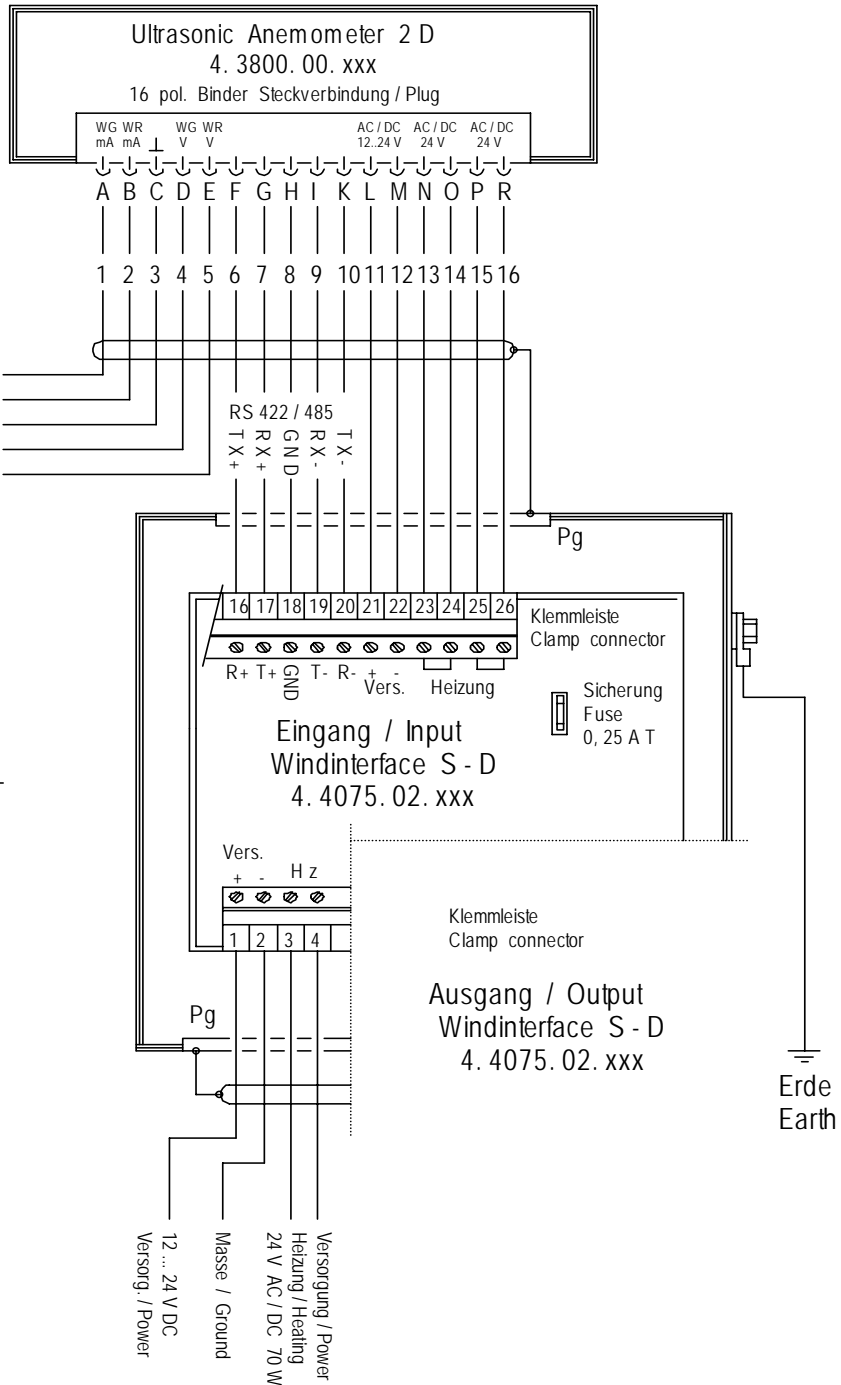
Ultrasonic Anemometer 2 D
4. 3800. 00. xxx
16 pol. Binder Steckverbindung / Plug

WG mA WR mA ⊥ WG V WR V AC / DC 12..24 V AC / DC 24 V AC / DC 24 V

A B C D E F G H I K L M N O P R

1 2 3 4 5 6 7 8 9 10 11 12 13 14 15 16

RS 422 / 485
TX+ RX+ GND RX- TX-

Pg

16 17 18 19 20 21 22 23 24 25 26

Klemmleiste
Clamp connector

R+ T+ GND T- R- + - Vers. Heizung

Sicherung
Fuse
0, 25 A T

Eingang / Input
Windinterface S - D
4. 4075. 02. xxx

Vers.
+ - Hz

1 2 3 4

Klemmleiste
Clamp connector

Ausgang / Output
Windinterface S - D
4. 4075. 02. xxx

Pg

Erde
Earth

12 ... 24 V DC
Versorg. / Power

Masse / Ground

24 V AC / DC 70 W
Heizung / Heating

Versorgung / Power